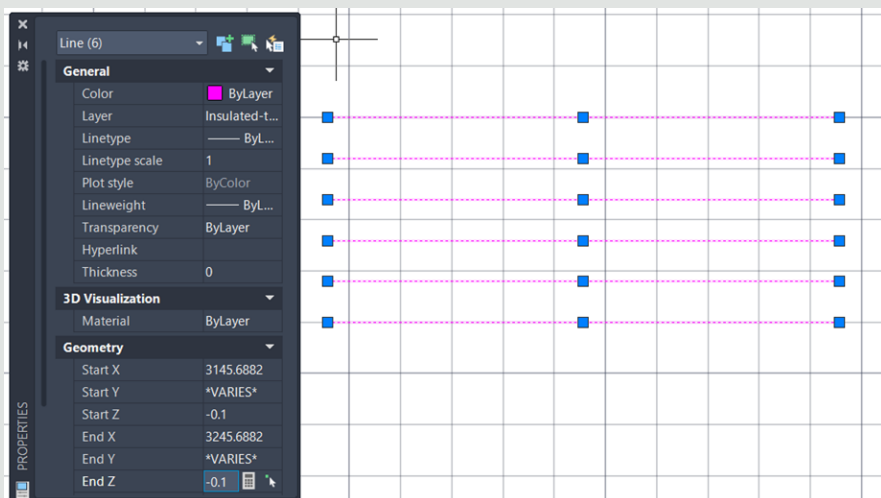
Line (6)

General

| | |
|---|---|
| Color | ByLayer |
| Layer | Insulated-t... |
| Linetype | —— ByL... |
| Linetype scale | 1 |
| Plot style | ByColor |
| Lineweight | —— ByL... |
| Transparency | ByLayer |
| Hyperlink | |
| Thickness | 0 |

3D Visualization

| | |
|---|---|
| Material | ByLayer |

Geometry

| | |
|---|---|
| Start X | 3145.6882 |
| Start Y | *VARIES* |
| Start Z | -0.1 |
| End X | 3245.6882 |
| End Y | *VARIES* |
| End Z | -0.1 |

PROPERTIES